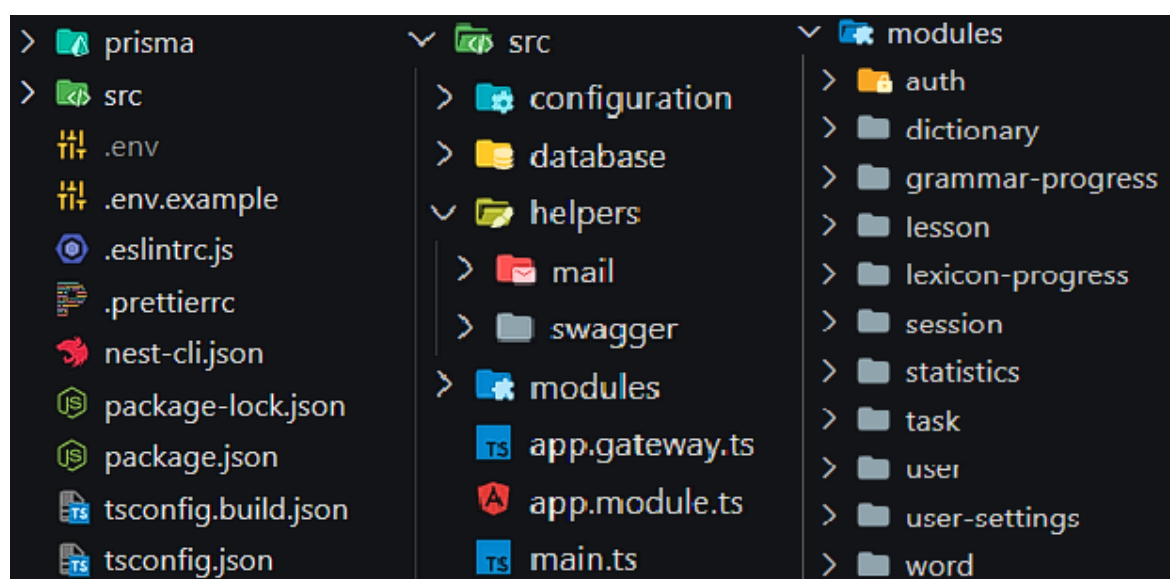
prisma
src
.env
.env.example
.eslintrc.js
.prettierrc
nest-cli.json
package-lock.json
package.json
tsconfig.build.json
tsconfig.json

src
configuration
database
helpers
mail
swagger
modules
app.gateway.ts
app.module.ts
main.ts

modules
auth
dictionary
grammar-progress
lesson
lexicon-progress
session
statistics
task
user
user-settings
word